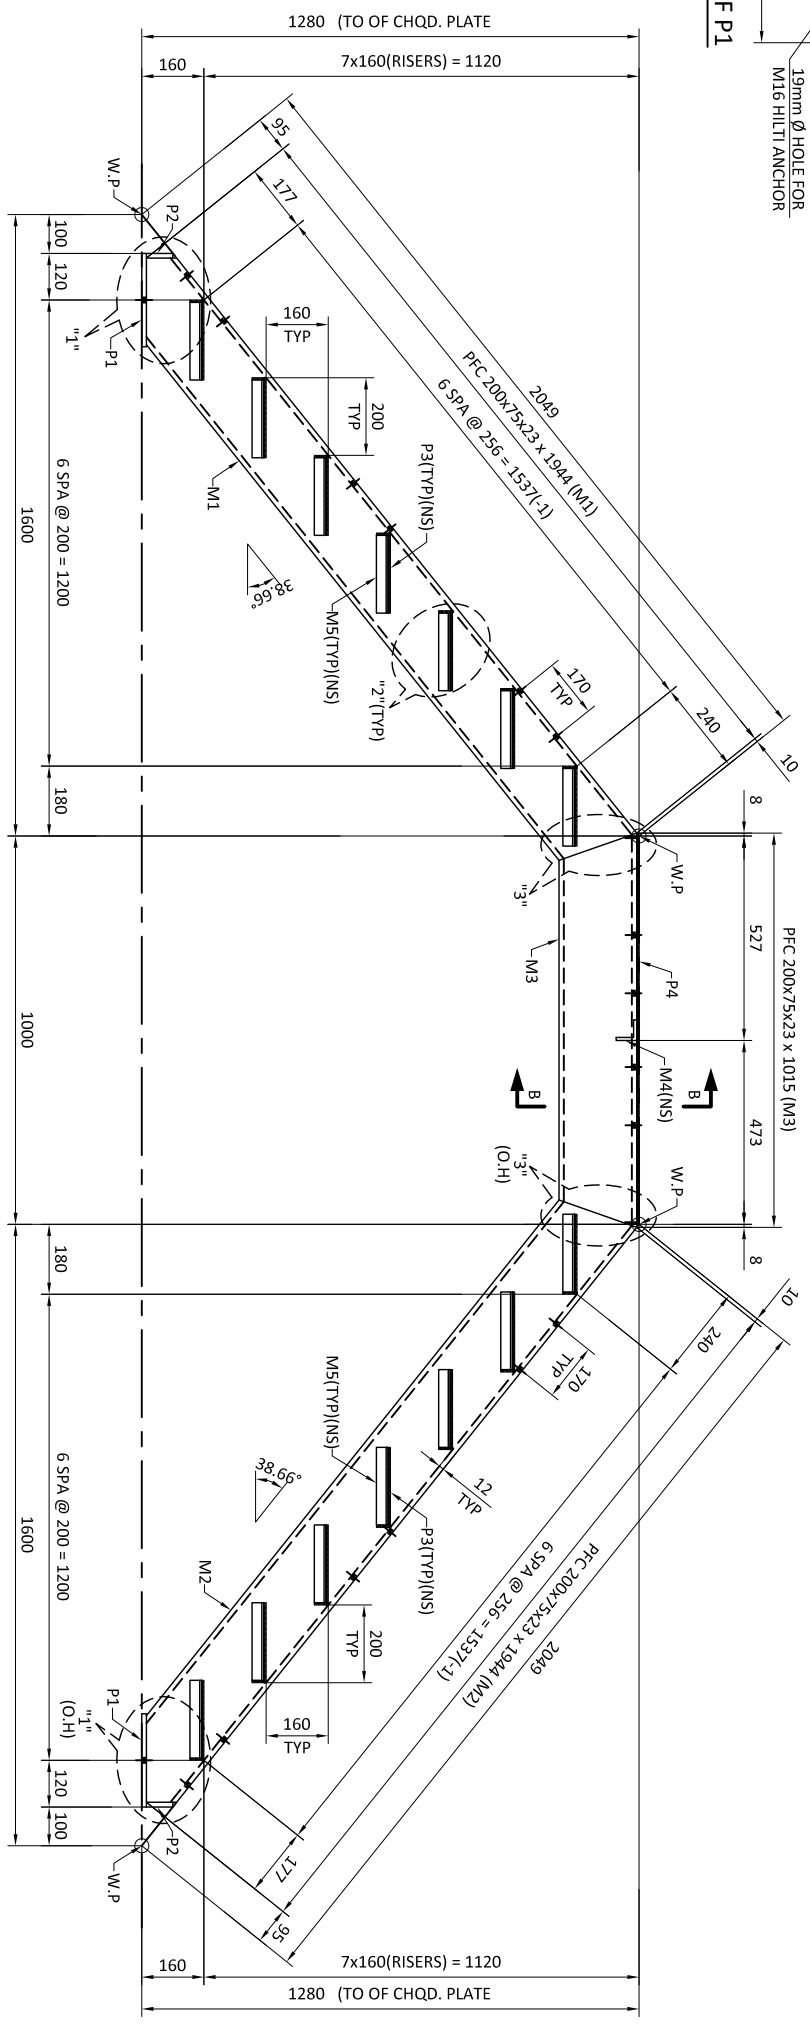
1280 (TO OF CHQD. PLATE

160

7x160(RISERS) = 1120

F P1

19mm Ø HOLE FOR
M16 HILTI ANCHOR

95

177

2049

PFC 200x75x23 x 1944 (M1)

6 SPA @ 256 = 1537(-1)

W.P

P2

100

120

"1"

P1

160
TYP

200
TYP

P3(TYP)(NS)

M1

1600

6 SPA @ 200 = 1200

38.66°

M5(TYP)(NS)

"2"(TYP)

170
TYP

240

10

180

8

W.P

"3"

M3

527

P4

PFC 200x75x23 x 1015 (M3)

1000

B

M4(NS)

B

473

"3"
(O.H)

W.P

180

8

10

240

170
TYP

M5(TYP)(NS)

38.66°

12
TYP

P3(TYP)(NS)

6 SPA @ 256 = 1537(-1)

PFC 200x75x23 x 1944 (M2)

2049

1600

6 SPA @ 200 = 1200

M2

200
TYP

160
TYP

P1

"1"
(O.H)

120

100

P2

W.P

177

95

160

7x160(RISERS) = 1120

1280 (TO OF CHQD. PLATE